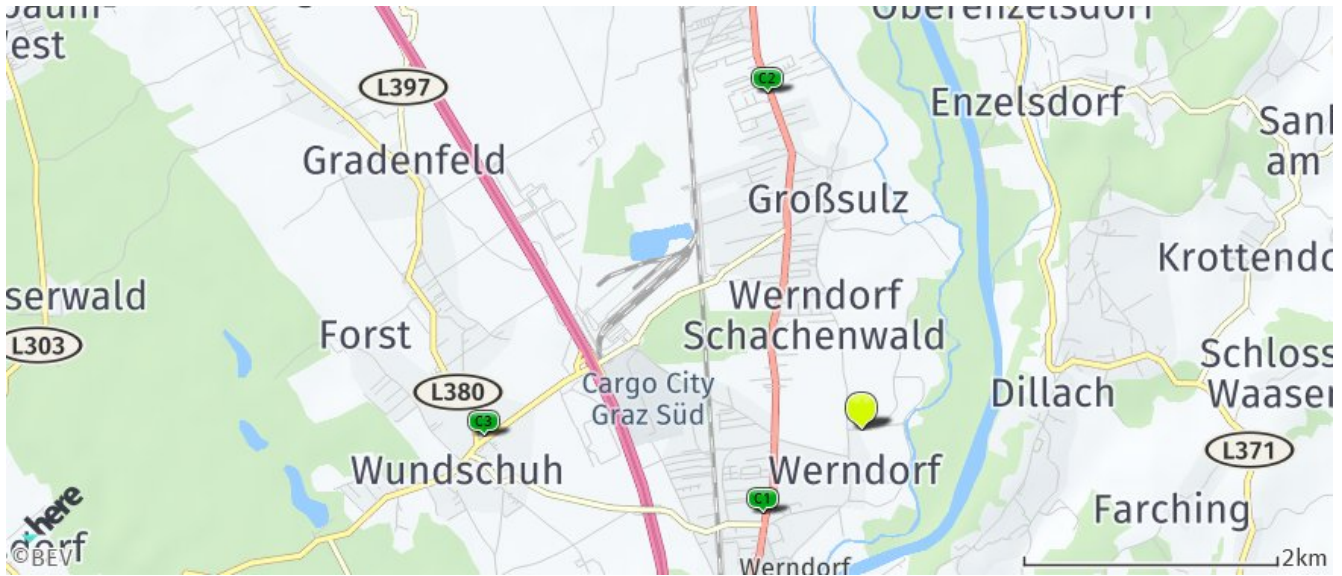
Oberenzelsdorf
Jaum-
Vest
L397
C2
Enzelsdorf
Sank
am
Gradenfeld
Großsulz
Krottendo
serwald
Werndorf
Schachenwald
Forst
L303
Schloss
Waaser
L380
Cargo City
Graz Süd
Dillach
C3
Wundschuh
Werndorf
L371
C1
Farching
here
©BEV
dorf
Werndorf
2km